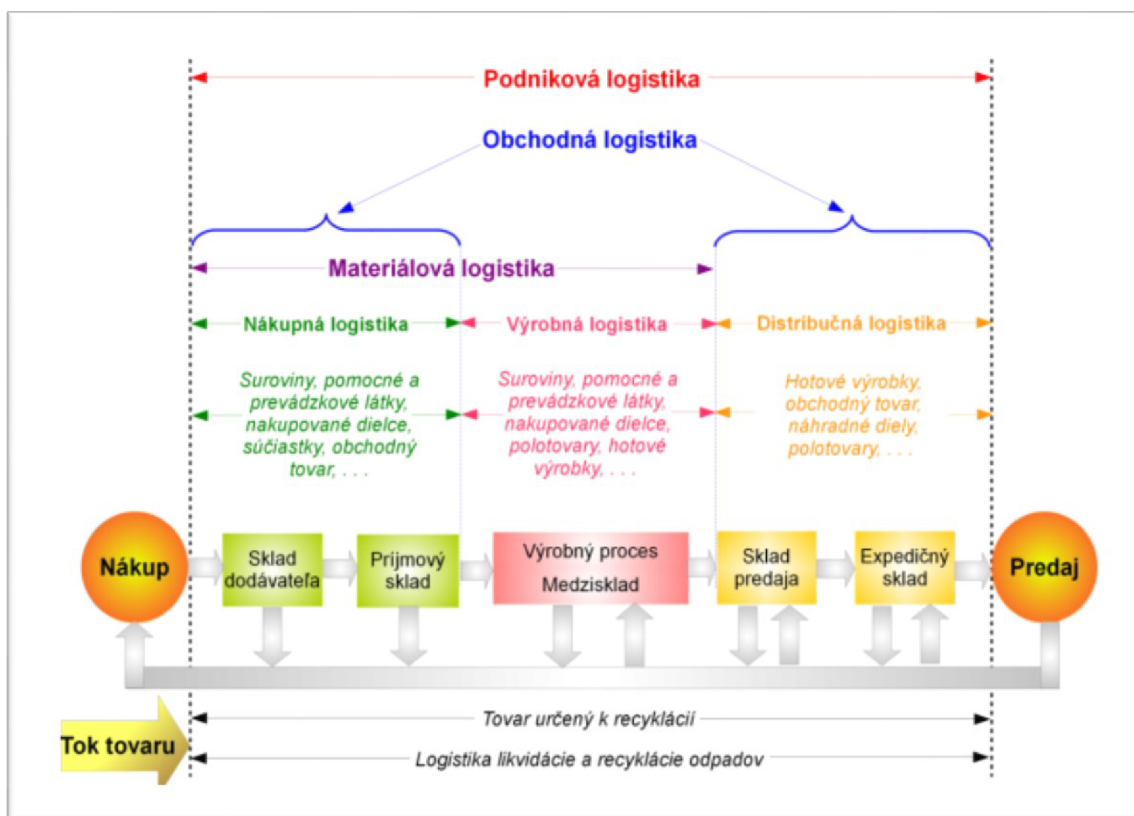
Podniková logistika

Obchodná logistika

Materiálová logistika

Nákupná logistika

Výrobná logistika

Distribučná logistika

Suroviny, pomocné a prevádzkové látky, nakupované dielce, súčiastky, obchodný tovar, . . .

Suroviny, pomocné a prevádzkové látky, nakupované dielce, polotovary, hotové výrobky, . . .

Hotové výrobky, obchodný tovar, náhradné diely, polotovary, . . .

Nákup

Sklad dodávateľa

Príjmový sklad

Výrobný proces

Medzisklad

Sklad predaja

Expedičný sklad

Predaj

Tovar určený k recyklácií

Tok tovaru

Logistika likvidácie a recyklácie odpadov